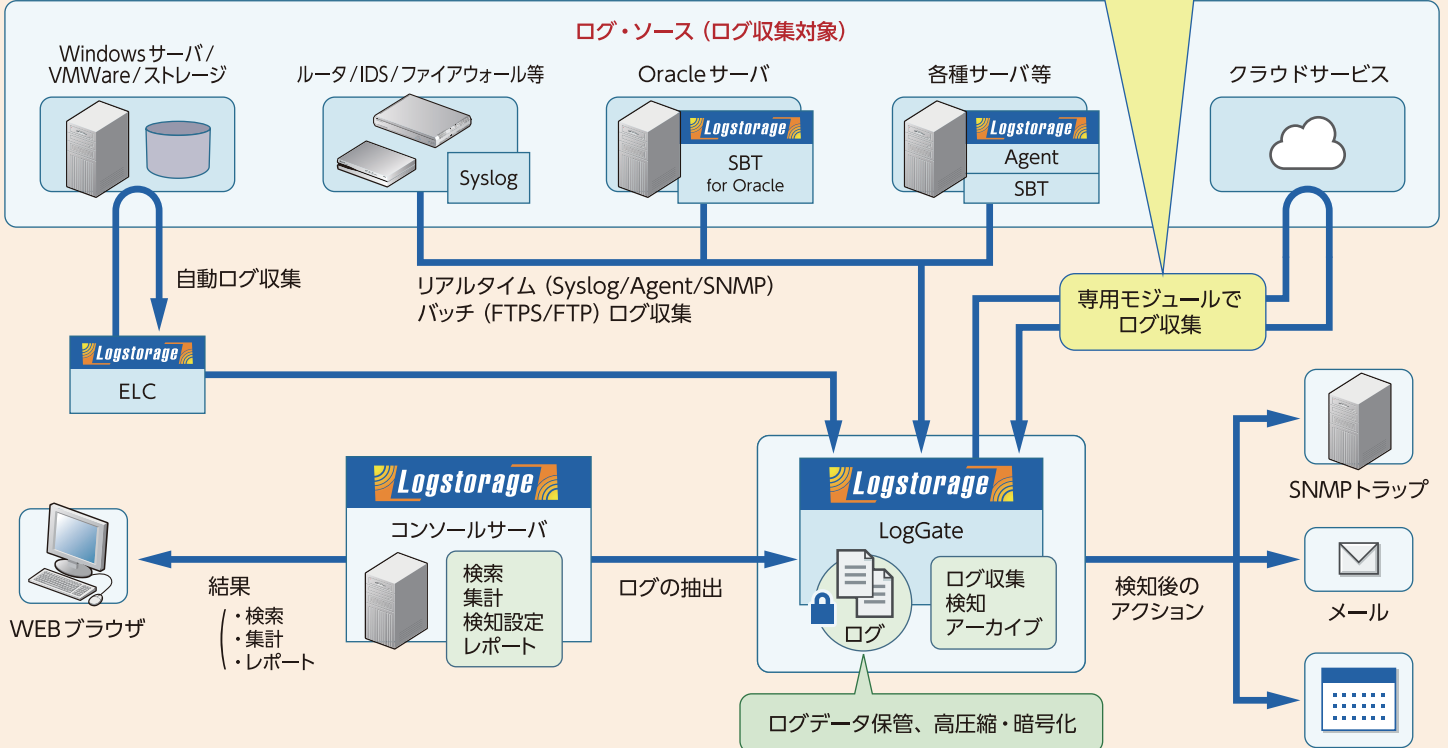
ログ・ソース（ログ収集対象）

Windowsサーバ／VMWare／ストレージ

ルータ／IDS／ファイアウォール等

Syslog

Oracleサーバ

Logstorage

SBT for Oracle

各種サーバ等

Logstorage

Agent

SBT

クラウドサービス

自動ログ収集

リアルタイム（Syslog/Agent/SNMP）
バッチ（FTPS/FTP）ログ収集

専用モジュールでログ収集

Logstorage

ELC

Logstorage

コンソールサーバ

検索
集計
検知設定
レポート

WEBブラウザ

結果
・検索
・集計
・レポート

ログの抽出

Logstorage

LogGate

ログ

ログ収集
検知
アーカイブ

ログデータ保管、高圧縮・暗号化

検知後のアクション

SNMPトラップ

メール